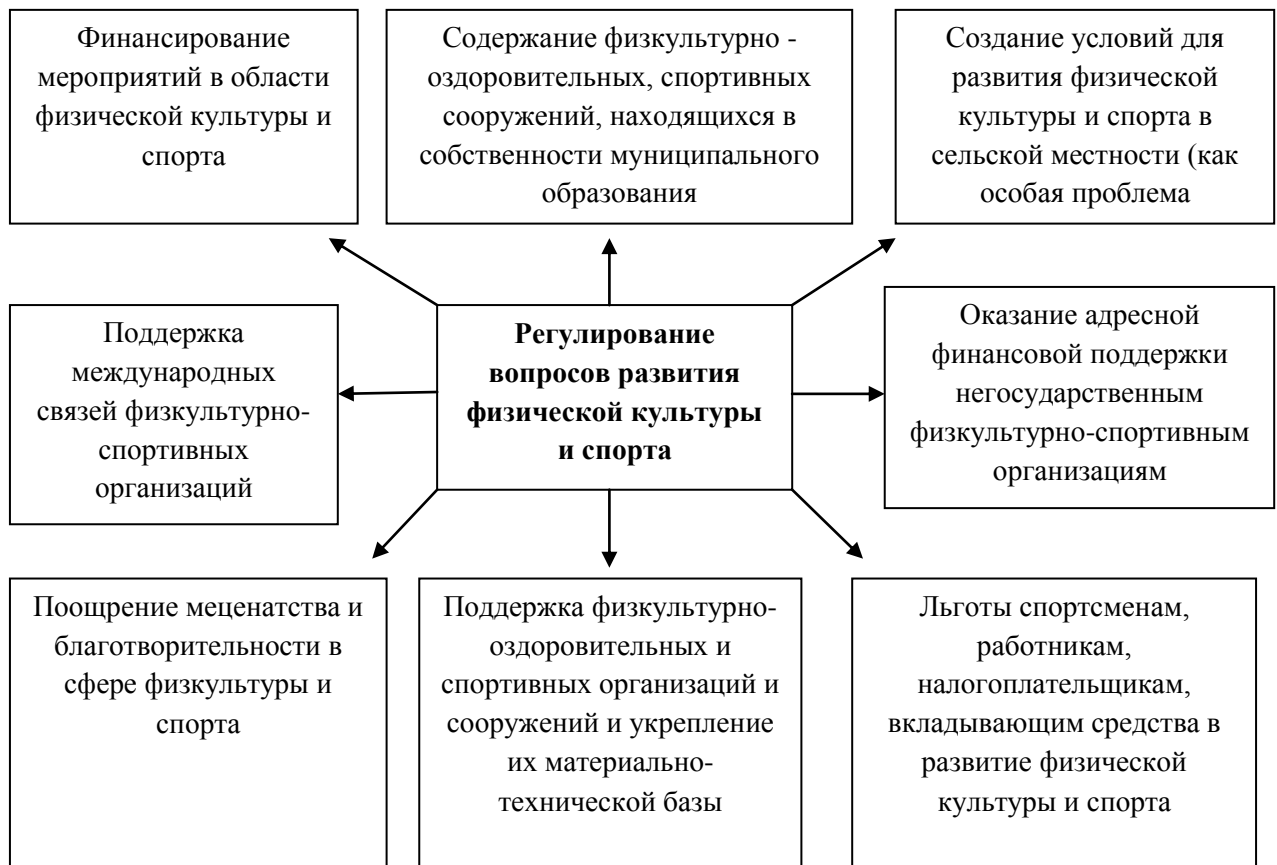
Финансирование мероприятий в области физической культуры и спорта

Содержание физкультурно - оздоровительных, спортивных сооружений, находящихся в собственности муниципального образования

Создание условий для развития физической культуры и спорта в сельской местности (как особая проблема

Поддержка международных связей физкультурно-спортивных организаций

**Регулирование вопросов развития физической культуры и спорта**

Оказание адресной финансовой поддержки негосударственным физкультурно-спортивным организациям

Поощрение меценатства и благотворительности в сфере физкультуры и спорта

Поддержка физкультурно-оздоровительных и спортивных организаций и сооружений и укрепление их материально-технической базы

Льготы спортсменам, работникам, налогоплательщикам, вкладывающим средства в развитие физической культуры и спорта